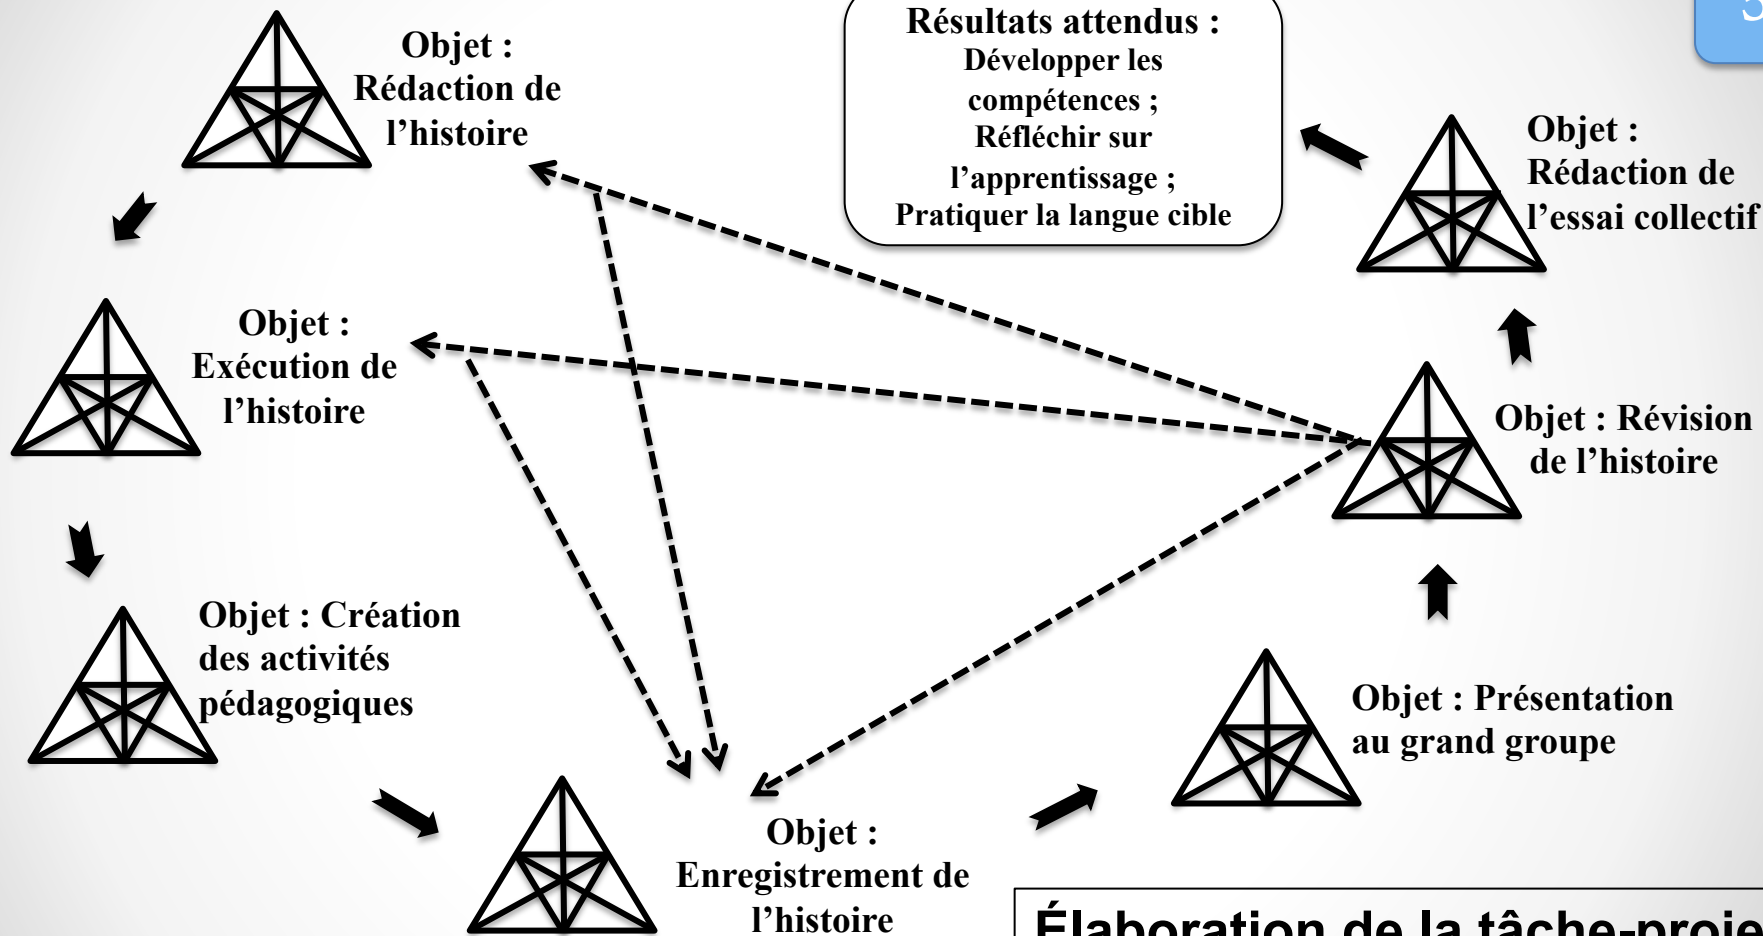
Objet : Rédaction de l'histoire

Résultats attendus :
Développer les compétences ;
Réfléchir sur l'apprentissage ;
Pratiquer la langue cible

Objet : Rédaction de l'essai collectif

Objet : Exécution de l'histoire

Objet : Révision de l'histoire

Objet : Création des activités pédagogiques

Objet : Présentation au grand groupe

Objet : Enregistrement de l'histoire

Élaboration de la tâche-proje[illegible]